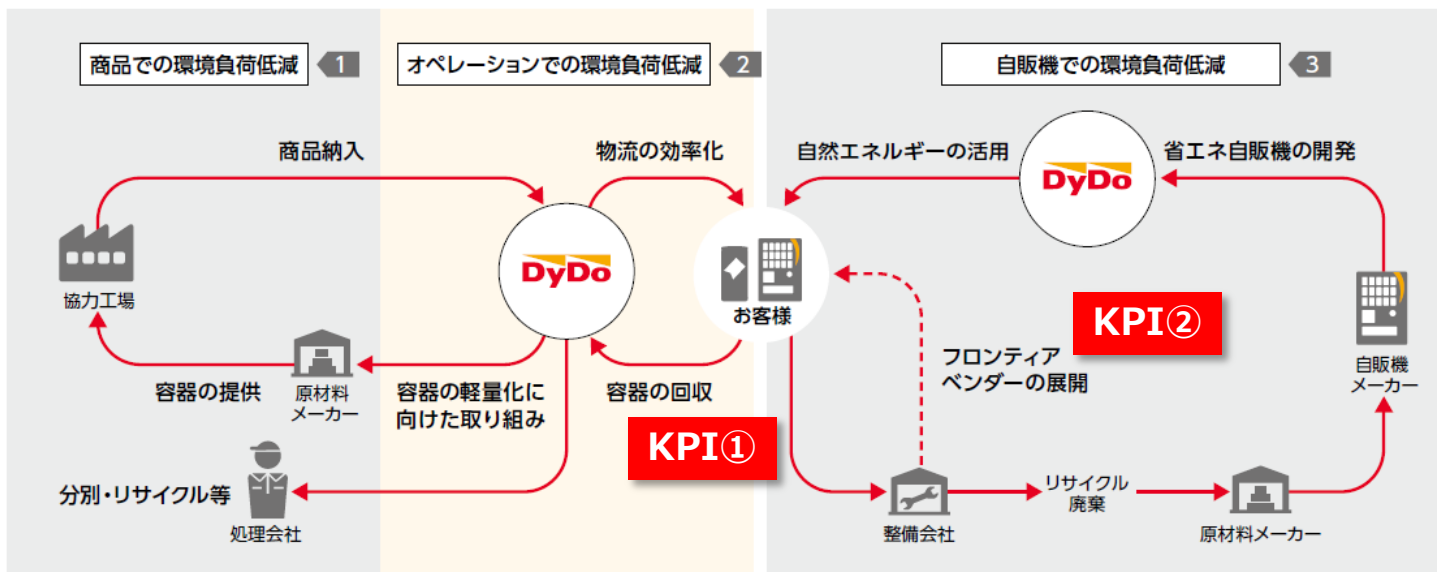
商品での環境負荷低減 1

オペレーションでの環境負荷低減 2

自販機での環境負荷低減 3

商品納入

物流の効率化

自然エネルギーの活用

省エネ自販機の開発

DyDo

DyDo

協力工場

お客様

KPI②

原材料メーカー

容器の提供

容器の軽量化に向けた取り組み

容器の回収

フロンティアベンダーの展開

自販機メーカー

KPI①

分別・リサイクル等

処理会社

整備会社

リサイクル廃棄

原材料メーカー